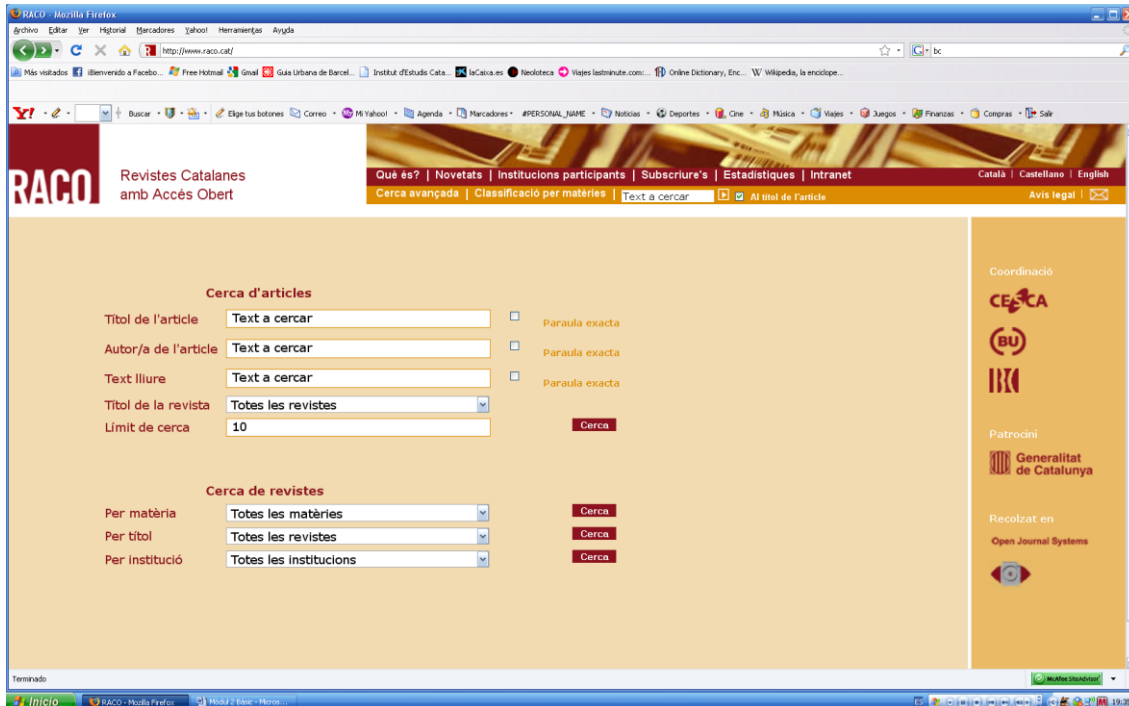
RACO - Mozilla Firefox

Archivo Editar Ver Historial Marcadores Yahoo! Herramientas Ayuda

http://www.raco.cat/

bc

Más visitados ¡Bienvenido a Facebo... Free Hotmail Gmail Guia Urbana de Barcel... Institut d'Estudis Cata... laCaixa.es Neoloteca Viajes lastminute.com:... Online Dictionary, Enc... Wikipedia, la enciclope...

Y! Buscar Elige tus botones Correo Mi Yahoo! Agenda Marcadores #PERSONAL_NAME Noticias Deportes Cine Música Viajes Juegos Finanzas Compras Salir

RACO Revistes Catalanes amb Accés Obert

Què és? | Novetats | Institucions participants | Subscriure's | Estadístiques | Intranet

Català | Castellano | English

Cerca avançada | Classificació per matèries | Text a cercar Al títol de l'article

Avís legal |

Cerca d'articles

Títol de l'article Text a cercar Paraula exacta

Autor/a de l'article Text a cercar Paraula exacta

Text lliure Text a cercar Paraula exacta

Títol de la revista Totes les revistes

Límit de cerca 10

Cerca

Cerca de revistes

Per matèria Totes les matèries Cerca

Per títol Totes les revistes Cerca

Per institució Totes les institucions Cerca

Coordinació

CESCA

BU

BC

Patrocini

Generalitat de Catalunya

Recolzat en

Open Journal Systems

Terminado

McAfee SiteAdvisor

Inicio RACO - Mozilla Firefox Mòdul 2 Bàsic - Micros...

19:3